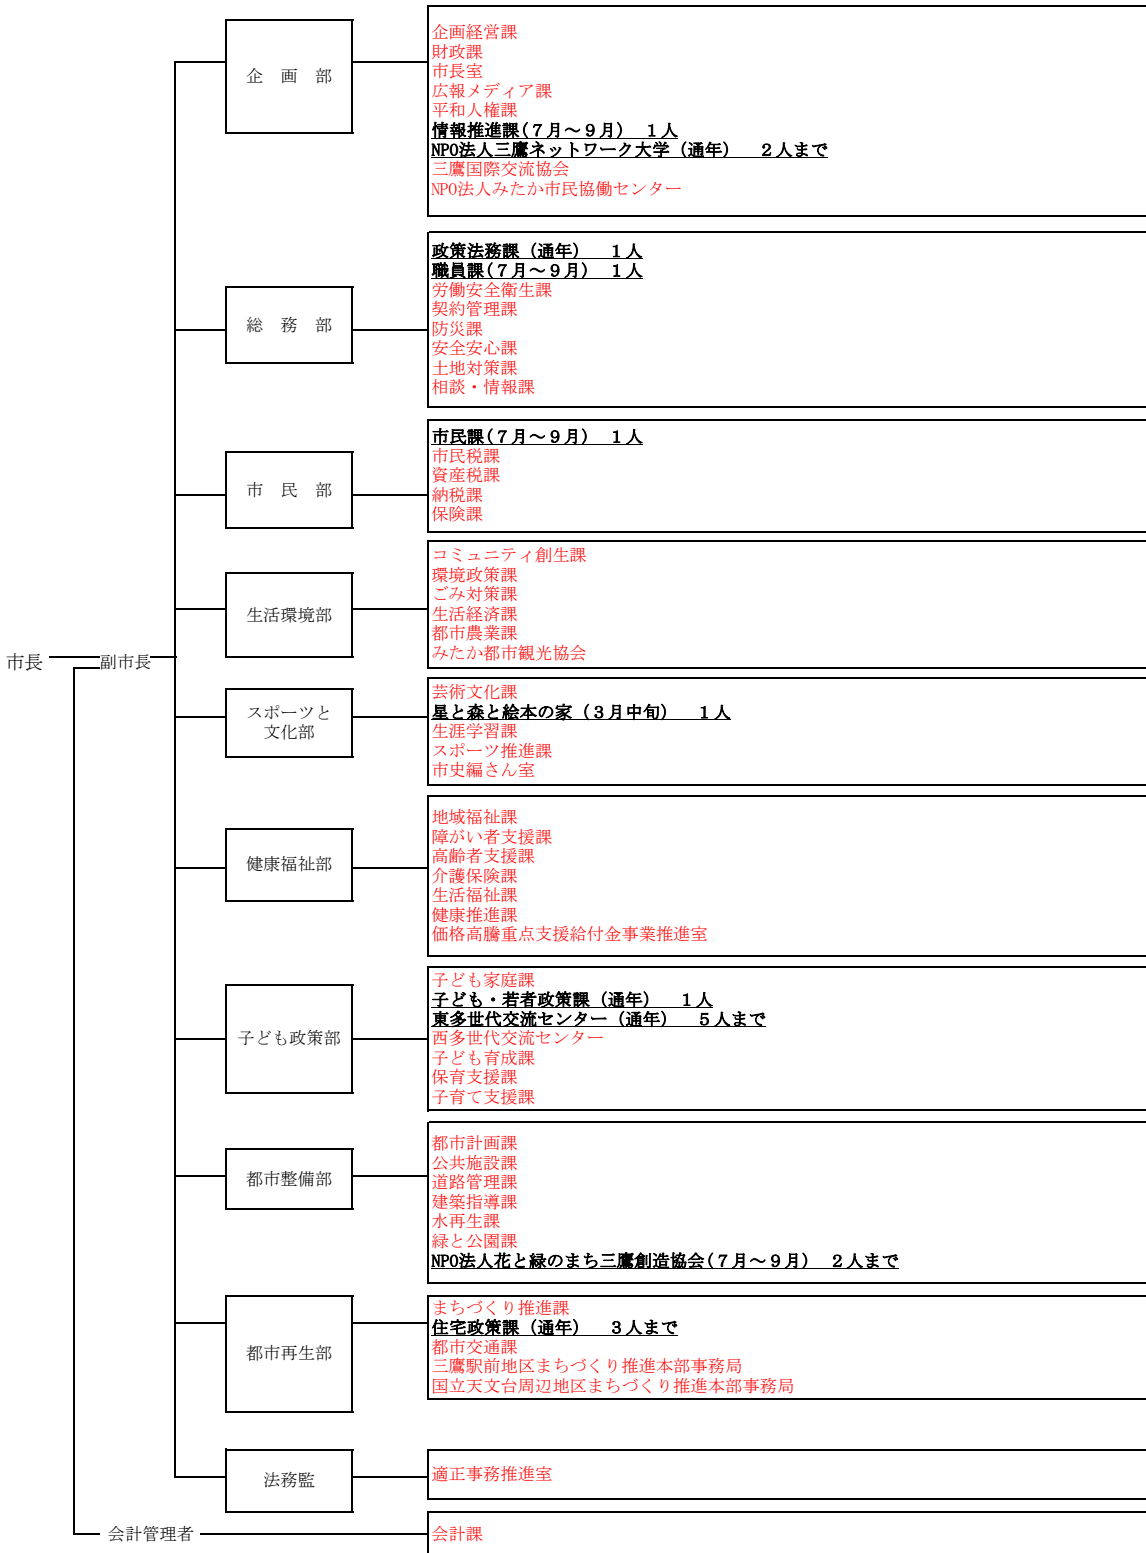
市長
副市長

企 画 部
企画経営課
財政課
市長室
広報メディア課
平和人権課
情報推進課（７月～９月） １人
NPO法人三鷹ネットワーク大学（通年） ２人まで
三鷹国際交流協会
NPO法人みたか市民協働センター

総 務 部
政策法務課（通年） １人
職員課（７月～９月） １人
労働安全衛生課
契約管理課
防災課
安全安心課
土地対策課
相談・情報課

市 民 部
市民課（７月～９月） １人
市民税課
資産税課
納税課
保険課

生活環境部
コミュニティ創生課
環境政策課
ごみ対策課
生活経済課
都市農業課
みたか都市観光協会

スポーツと文化部
芸術文化課
星と森と絵本の家（３月中旬） １人
生涯学習課
スポーツ推進課
市史編さん室

健康福祉部
地域福祉課
障がい者支援課
高齢者支援課
介護保険課
生活福祉課
健康推進課
価格高騰重点支援給付金事業推進室

子ども政策部
子ども家庭課
子ども・若者政策課（通年） １人
東多世代交流センター（通年） ５人まで
西多世代交流センター
子ども育成課
保育支援課
子育て支援課

都市整備部
都市計画課
公共施設課
道路管理課
建築指導課
水再生課
緑と公園課
NPO法人花と緑のまち三鷹創造協会（７月～９月） ２人まで

都市再生部
まちづくり推進課
住宅政策課（通年） ３人まで
都市交通課
三鷹駅前地区まちづくり推進本部事務局
国立天文台周辺地区まちづくり推進本部事務局

法務監
適正事務推進室

会計管理者
会計課